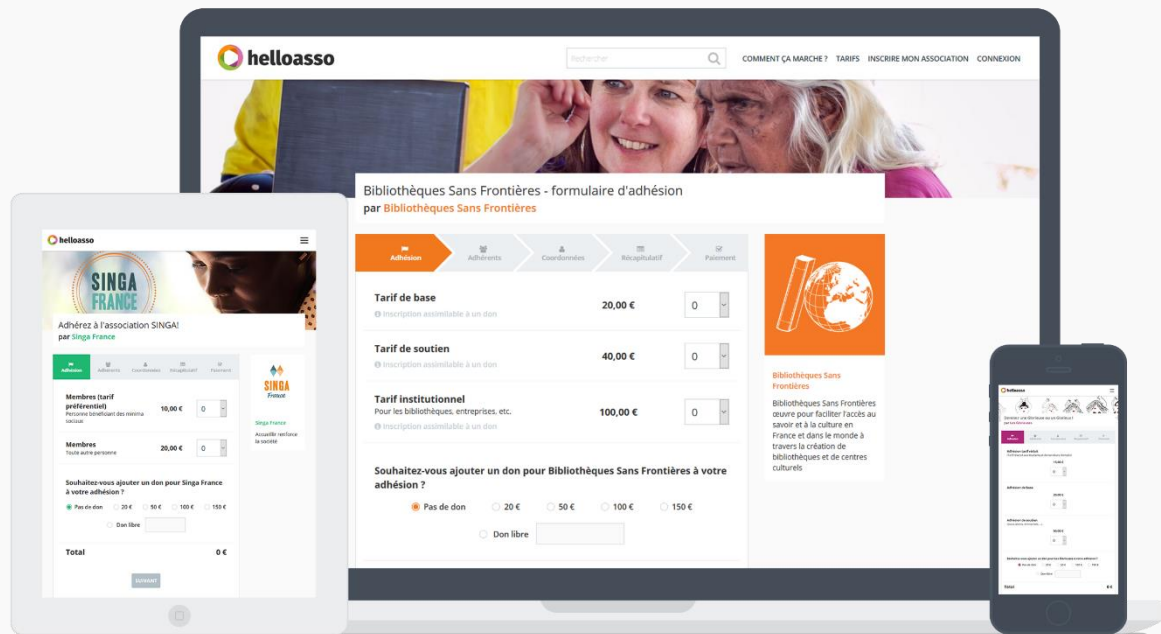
helloasso

Rechercher

COMMENT ÇA MARCHE ? TARIFS INSCRIRE MON ASSOCIATION CONNEXION

Bibliothèques Sans Frontières - formulaire d'adhésion
par Bibliothèques Sans Frontières

Adhésion Adhérents Coordonnées Récapitulatif Paiement

Tarif de base
Inscription assimilable à un don
20,00 €
0

Tarif de soutien
Inscription assimilable à un don
40,00 €
0

Tarif institutionnel
Pour les bibliothèques, entreprises, etc.
Inscription assimilable à un don
100,00 €
0

Souhaitez-vous ajouter un don pour Bibliothèques Sans Frontières à votre adhésion ?

Pas de don 20 € 50 € 100 € 150 €

Don libre

Bibliothèques Sans Frontières

Bibliothèques Sans Frontières œuvre pour faciliter l'accès au savoir et à la culture en France et dans le monde à travers la création de bibliothèques et de centres culturels

helloasso

SINGA FRANCE

Adhérez à l'association SINGA!
par Singa France

Adhésion Adhérents Coordonnées Récapitulatif Paiement

Membres (tarif préférentiel)
Personne bénéficiant des minima sociaux
10,00 €
0

Membres
Toute autre personne
20,00 €
0

Souhaitez-vous ajouter un don pour Singa France à votre adhésion ?

Pas de don 20 € 50 € 100 € 150 €

Don libre

Total 0 €

SUIVANT

SINGA France

Singa France

Accueillir renforce la société

helloasso

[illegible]

Total